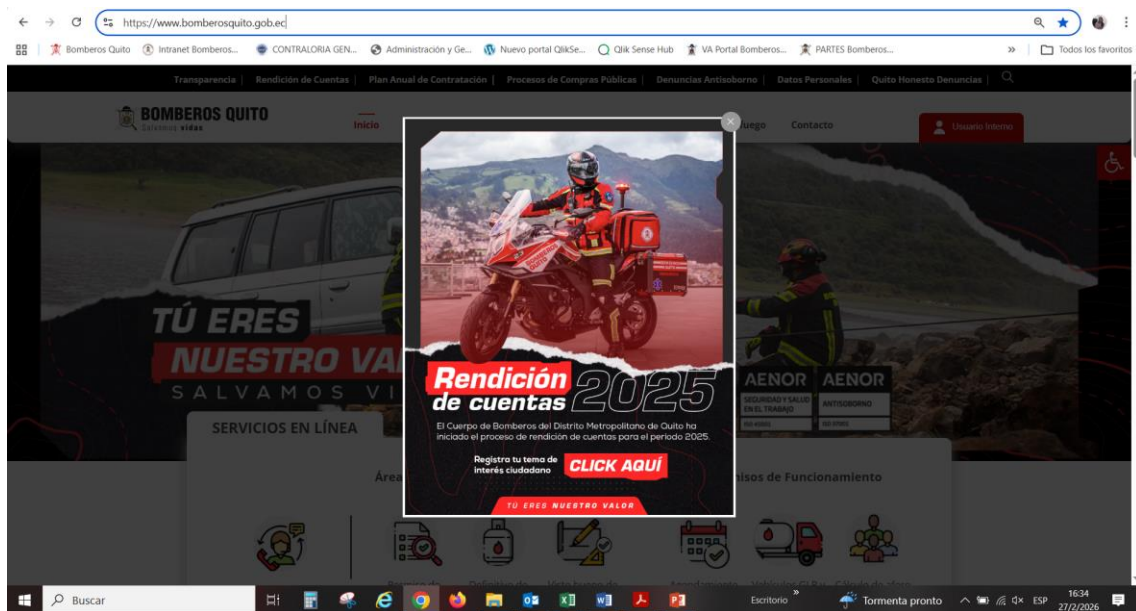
https://www.bomberosquito.gob.ec

Bomberos Quito | Intranet Bomberos... | CONTRALORIA GEN... | Administración y Ge... | Nuevo portal QlikSe... | Qlik Sense Hub | VA Portal Bomberos... | PARTES Bomberos... | » | Todos los favoritos

Transparencia | Rendición de Cuentas | Plan Anual de Contratación | Procesos de Compras Públicas | Denuncias Antisoborno | Datos Personales | Quito Honesto Denuncias |

BOMBEROS QUITO
Salvamos vidas

Inicio | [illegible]uego | Contacto | Usuario Interno

TÚ ERES
NUESTRO VA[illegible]
SALVAMOS VI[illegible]

AENOR
SEGURIDAD Y SALUD EN EL TRABAJO
AENOR
ANTISOBORNO

SERVICIOS EN LÍNEA

Área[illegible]
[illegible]isos de Funcionamiento

Rendición de cuentas 2025

El Cuerpo de Bomberos del Distrito Metropolitano de Quito ha iniciado el proceso de rendición de cuentas para el periodo 2025.

Registra tu tema de interés ciudadano
CLICK AQUÍ

TÚ ERES NUESTRO VALOR

Buscar | Escritorio | Tormenta pronto | ESP | 16:34 | 27/2/2026